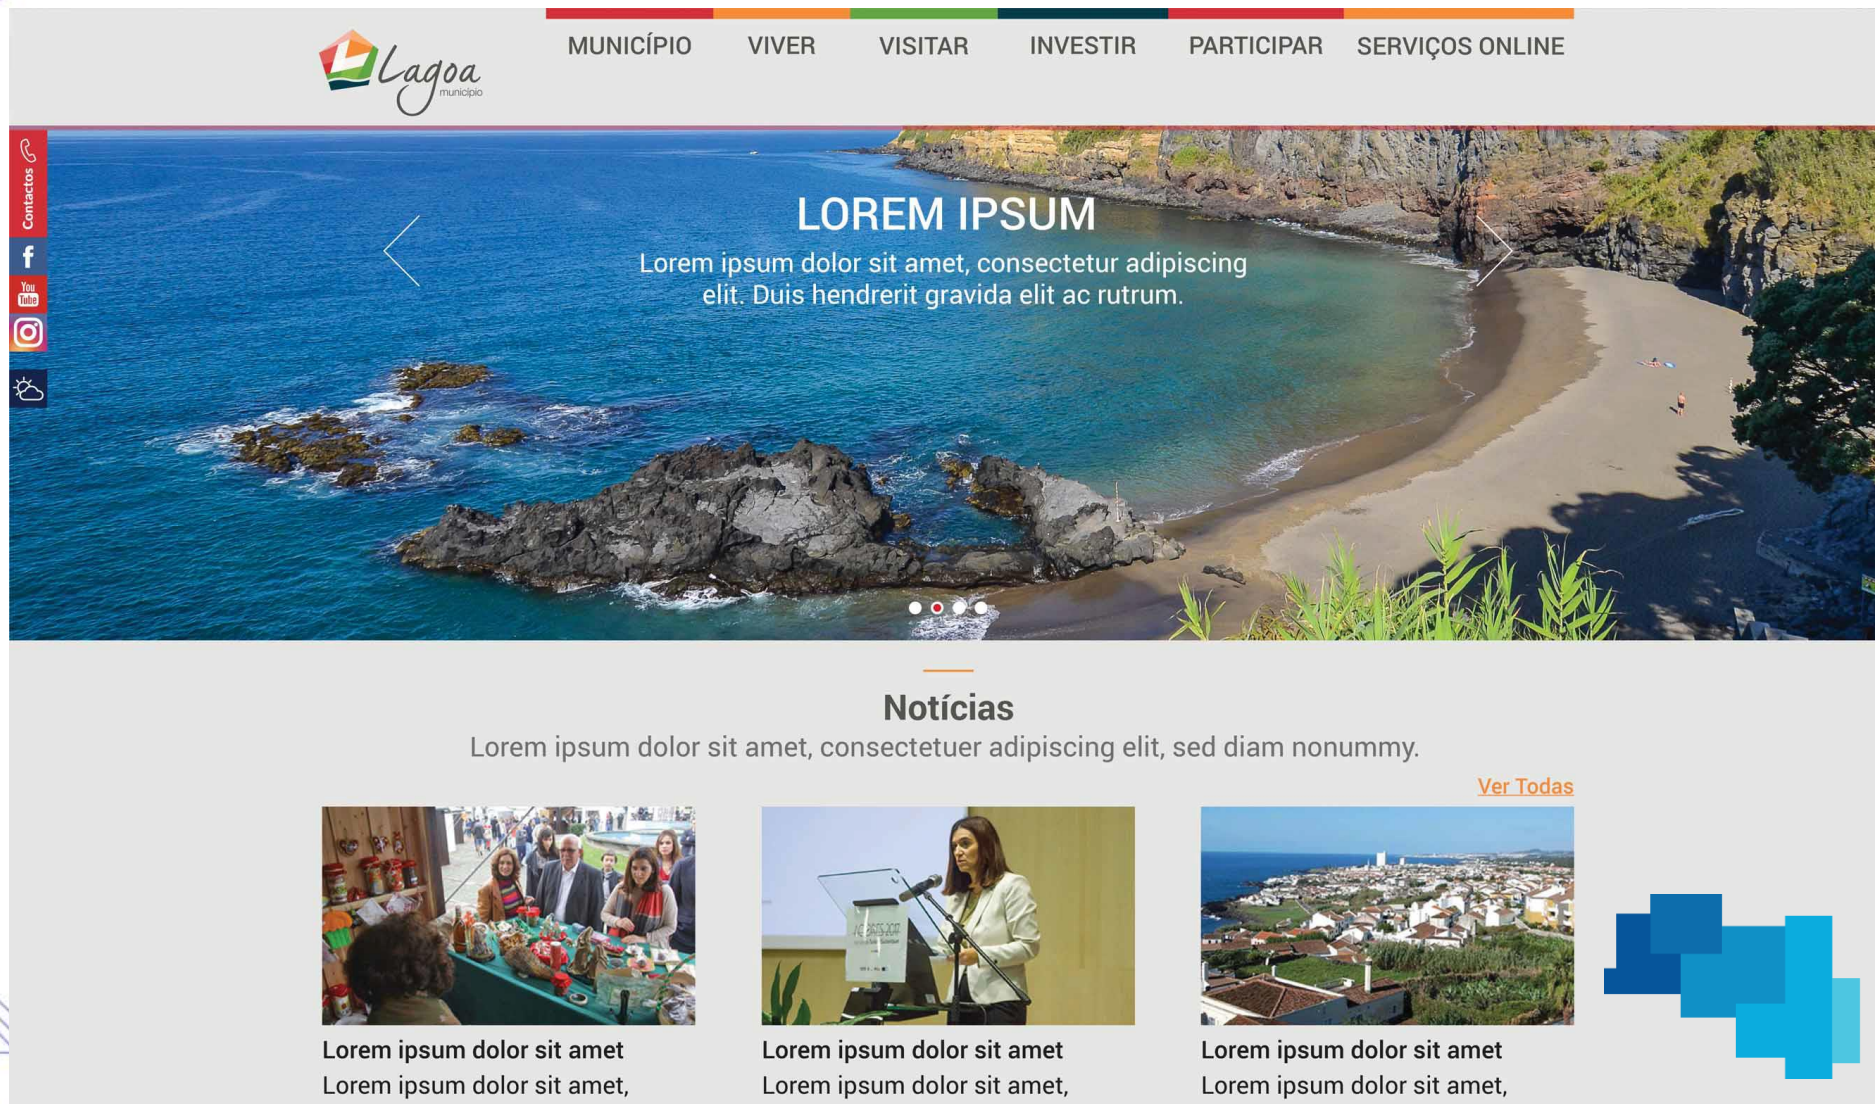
Lagoa município

MUNICÍPIO VIVER VISITAR INVESTIR PARTICIPAR SERVIÇOS ONLINE

Contactos

LOREM IPSUM

Lorem ipsum dolor sit amet, consectetur adipiscing elit. Duis hendrerit gravida elit ac rutrum.

Notícias

Lorem ipsum dolor sit amet, consectetuer adipiscing elit, sed diam nonummy.

Ver Todas

Lorem ipsum dolor sit amet
Lorem ipsum dolor sit amet,

Lorem ipsum dolor sit amet
Lorem ipsum dolor sit amet,

Lorem ipsum dolor sit amet
Lorem ipsum dolor sit amet,